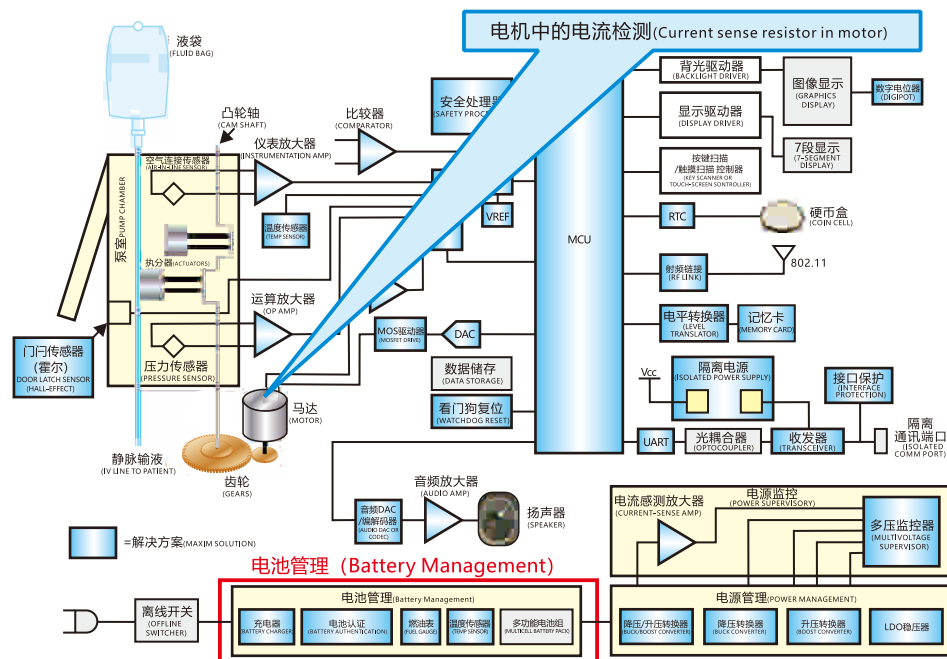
电机中的电流检测(Current sense resistor in motor)

液袋
(FLUID BAG)

凸轮轴
(CAM SHAFT)

比较器
(COMPARATOR)

安全处理器
(SAFETY PROC

仪表放大器
(INSTRUMENTATION AMP)

空气连接传感器
(AIR-IN-LINE SENSOR)

泵室 PUMP CHAMBER

温度传感器
(TEMP SENSOR)

VREF

MCU

执分器(ACTUATORS)

运算放大器
(OP AMP)

压力传感器
(PRESSURE SENSOR)

门闩传感器
(霍尔)
(DOOR LATCH SENSOR
(HALL-EFFECT)

MOS驱动器
(MOSFET DRIVE)

DAC

数据储存
(DATA STORAGE)

看门狗复位
(WATCHDOG RESET)

马达
(MOTOR)

静脉输液
(IV LINE TO PATIENT)

齿轮
(GEARS)

背光驱动器
(BACKLIGHT DRIVER)

图像显示
(GRAPHICS DISPLAY)

数字电位器
(DIGIPOT)

显示驱动器
(DISPLAY DRIVER)

7段显示
(7-SEGMENT DISPLAY)

按键扫描
/触摸扫描 控制器
(KEY SCANNER OR TOUCH-SCREEN CONTROLLER)

RTC

硬币盒
(COIN CELL)

射频链接
(RF LINK)

802.11

电平转换器
(LEVEL TRANSLATOR)

记忆卡
(MEMORY CARD)

Vcc

隔离电源
(ISOLATED POWER SUPPLY)

接口保护
(INTERFACE PROTECTION)

UART

光耦合器
(OPTOCOUPLER)

收发器
(TRANSCEIVER)

隔离
通讯端口
(ISOLATED COMM PORT)

音频放大器
(AUDIO AMP)

音频DAC
/编解码器
(AUDIO DAC OR CODEC)

扬声器
(SPEAKER)

=解决方案(MAXIM SOLUTION)

电流感测放大器
(CURRENT-SENSE AMP)

电源监控
(POWER SUPERVISORY)

多压监控器
(MULTIVOLTAGE SUPERVISOR)

电池管理（Battery Management）

离线开关
(OFFLINE SWITCHER)

电池管理(Battery Management)

充电器
(BATTERY CHARGER)

电池认证
(BATTERY AUTHENTICATION)

燃油表
(FUEL GAUGE)

温度传感器
(TEMP SENSOR)

多功能电池组
(MULTICELL BATTERY PACK)

电源管理(POWER MANAGEMENT)

降压/升压转换器
(BUCK/BOOST CONVERTER)

降压转换器
(BUCK CONVERTER)

升压转换器
(BOOST CONVERTER)

LDO稳压器